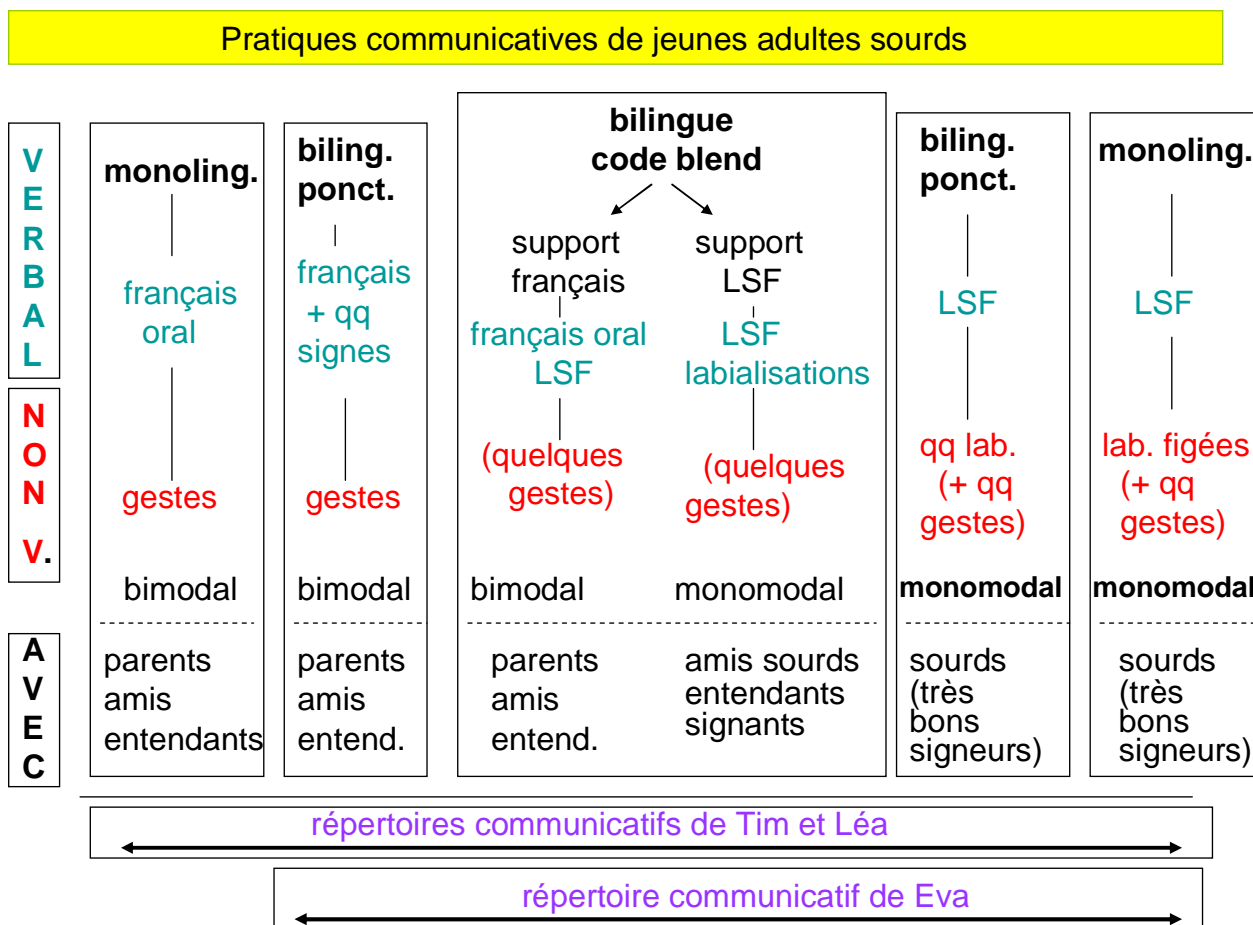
Pratiques communicatives de jeunes adultes sourds

VERBAL

NON V.

AVEC

monoling.

français oral

gestes

bimodal

parents amis entendants

biling. ponct.

français + qq signes

gestes

bimodal

parents amis entend.

bilingue code blend

support français

français oral LSF

(quelques gestes)

bimodal

parents amis entend.

support LSF

LSF labialisations

(quelques gestes)

monomodal

amis sourds entendants signants

biling. ponct.

LSF

qq lab. (+ qq gestes)

monomodal

sourds (très bons signeurs)

monoling.

LSF

lab. figées (+ qq gestes)

monomodal

sourds (très bons signeurs)

répertoires communicatifs de Tim et Léa

répertoire communicatif de Eva